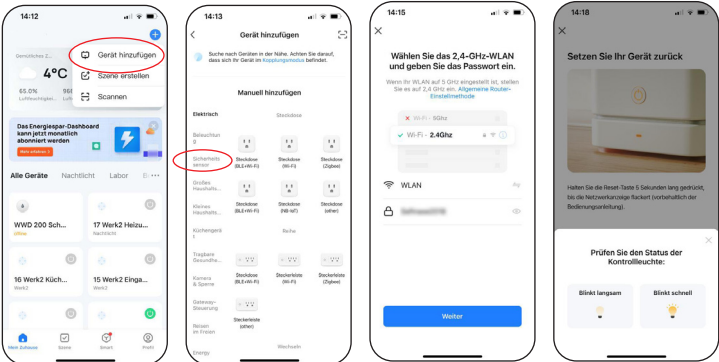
14:12

Gemütliches Z...

4°C

65,0%
Luftfeuchtigkei...

Gerät hinzufügen
Szene erstellen
Scannen

Das Energiespar-Dashboard kann jetzt monatlich abonniert werden

Alle Geräte Nachtlicht Labor

WWD 200 Sch...
Offline

17 Werk2 Heizu...
Nachtlicht

16 Werk2 Küch...
Werk2

15 Werk2 Einga...
Werk2

Mein Zuhause Szene Smart Profil

14:13

Gerät hinzufügen

Suche nach Geräten in der Nähe. Achten Sie darauf, dass sich Ihr Gerät im Kopplungsmodus befindet.

Manuell hinzufügen

Elektrisch
Steckdose

Beleuchtung

Sicherheitssensor

Steckdose (BLE+Wi-Fi)
Steckdose (Wi-Fi)
Steckdose (Zigbee)

Großes Haushalts...

Steckdose (BLE+Wi-Fi)
Steckdose (NB-IoT)
Steckdose (other)

Kleines Haushalts...

Küchengerä...

Reihe

Tragbare Gesundhe...

Kamera & Sperre
Steckerleiste (BLE+Wi-Fi)
Steckerleiste (Wi-Fi)
Steckerleiste (Zigbee)

Gateway-Steuerung
Steckerleiste (other)

Reisen im Freien

Energy
Wechseln

14:15

Wählen Sie das 2,4-GHz-WLAN und geben Sie das Passwort ein.

Wenn Ihr WLAN auf 5 GHz eingestellt ist, stellen Sie es auf 2,4 GHz ein. Allgemeine Router-Einstellmethode

Wi-Fi - 5Ghz
Wi-Fi - 2.4Ghz

WLAN

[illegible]

Weiter

14:18

Setzen Sie Ihr Gerät zurück

Halten Sie die Reset-Taste 5 Sekunden lang gedrückt, bis die Netzwerkanzeige flackert (vorbehaltlich der Bedienungsanleitung).

Prüfen Sie den Status der Kontrollleuchte:

Blinkt langsam
Blinkt schnell